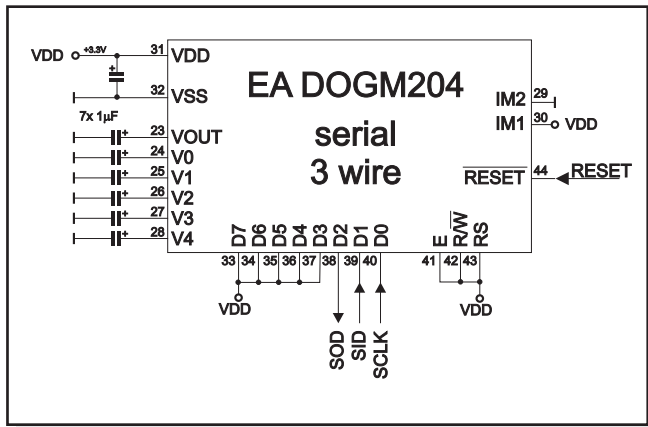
VDD
+3.3V
31 VDD
+
32 VSS
7x 1µF
+ 23 VOUT
+ 24 V0
+ 25 V1
+ 26 V2
+ 27 V3
+ 28 V4

EA DOGM204

serial
3 wire

IM2 29
IM1 30 VDD
$\overline{RESET}$ 44 RESET

D7 D6 D5 D4 D3 D2 D1 D0
33 34 35 36 37 38 39 40
VDD
SOD SID SCLK

E R/$\overline{W}$ RS
41 42 43
VDD